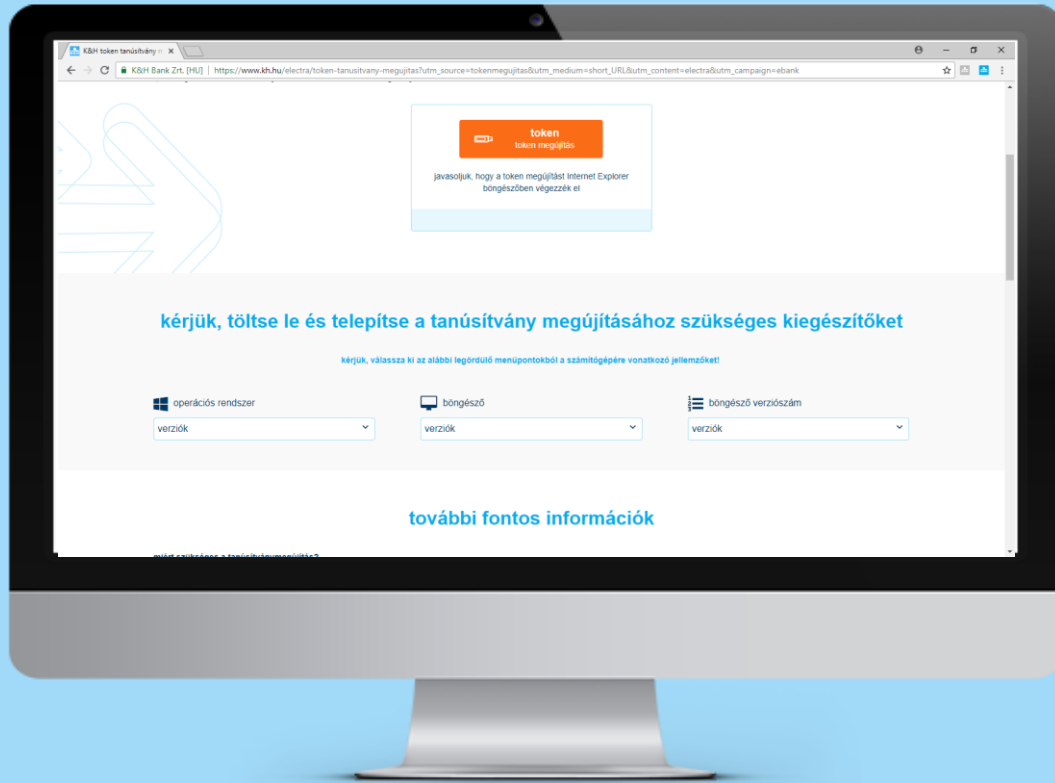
K&H token tanúsítvány m ×

K&H Bank Zrt. [HU] | https://www.kh.hu/electra/token-tanusitvany-megujitas?utm_source=tokenmegujitas&utm_medium=short_URL&utm_content=electra&utm_campaign=ebank

token
token megújítás

javasoljuk, hogy a token megújítást Internet Explorer böngészőben végezzék el

kérjük, töltse le és telepítse a tanúsítvány megújításához szükséges kiegészítőket

kérjük, válassza ki az alábbi legördülő menüpontokból a számítógépére vonatkozó jellemzőket!

operációs rendszer
verziók

böngésző
verziók

böngésző verziószám
verziók

további fontos információk

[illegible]